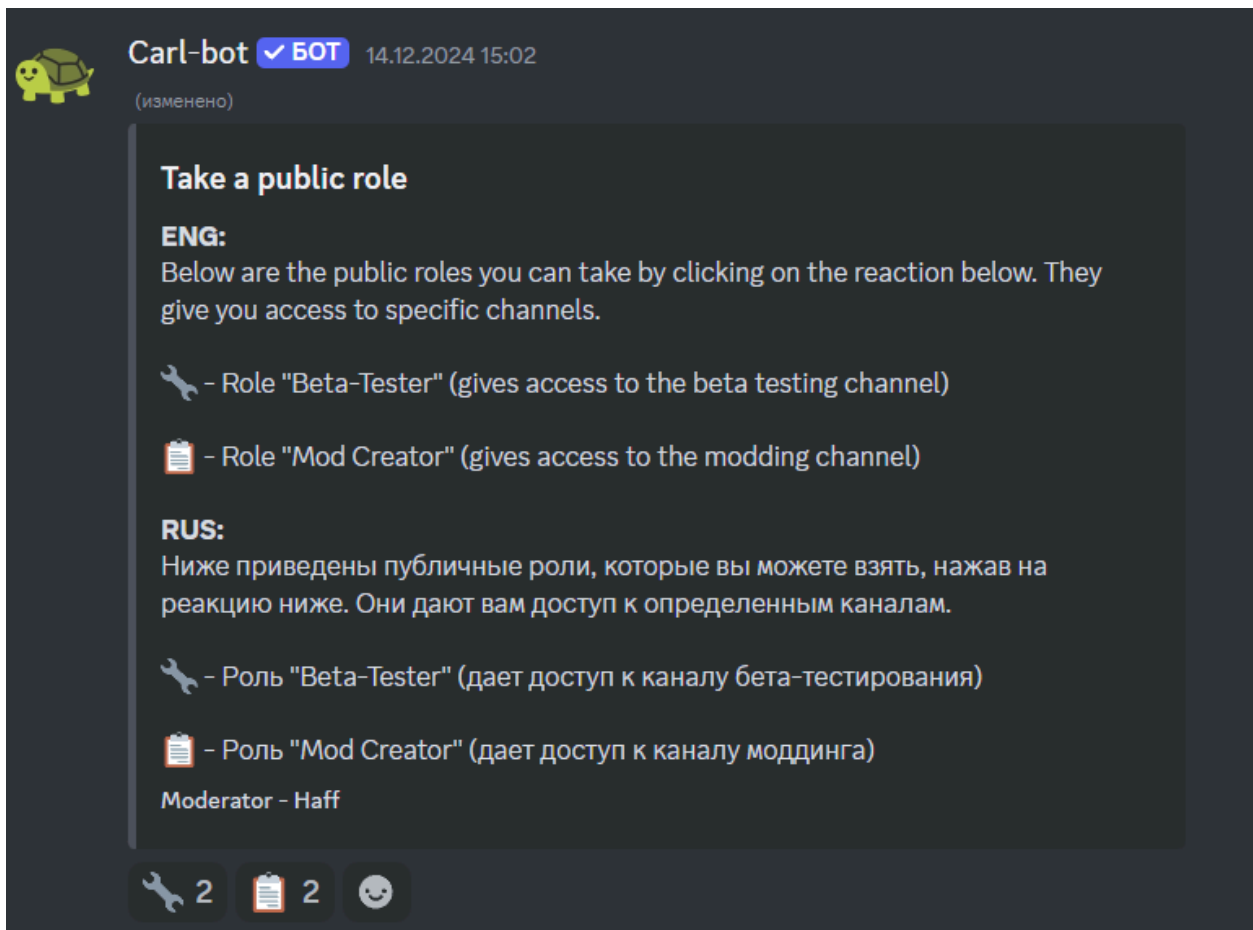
Carl-bot ✓ БОТ 14.12.2024 15:02
(изменено)

**Take a public role**

**ENG:**
Below are the public roles you can take by clicking on the reaction below. They give you access to specific channels.

🔧 - Role "Beta-Tester" (gives access to the beta testing channel)

📋 - Role "Mod Creator" (gives access to the modding channel)

**RUS:**
Ниже приведены публичные роли, которые вы можете взять, нажав на реакцию ниже. Они дают вам доступ к определенным каналам.

🔧 - Роль "Beta-Tester" (дает доступ к каналу бета-тестирования)

📋 - Роль "Mod Creator" (дает доступ к каналу моддинга)

Moderator - Haff

🔧 2 📋 2